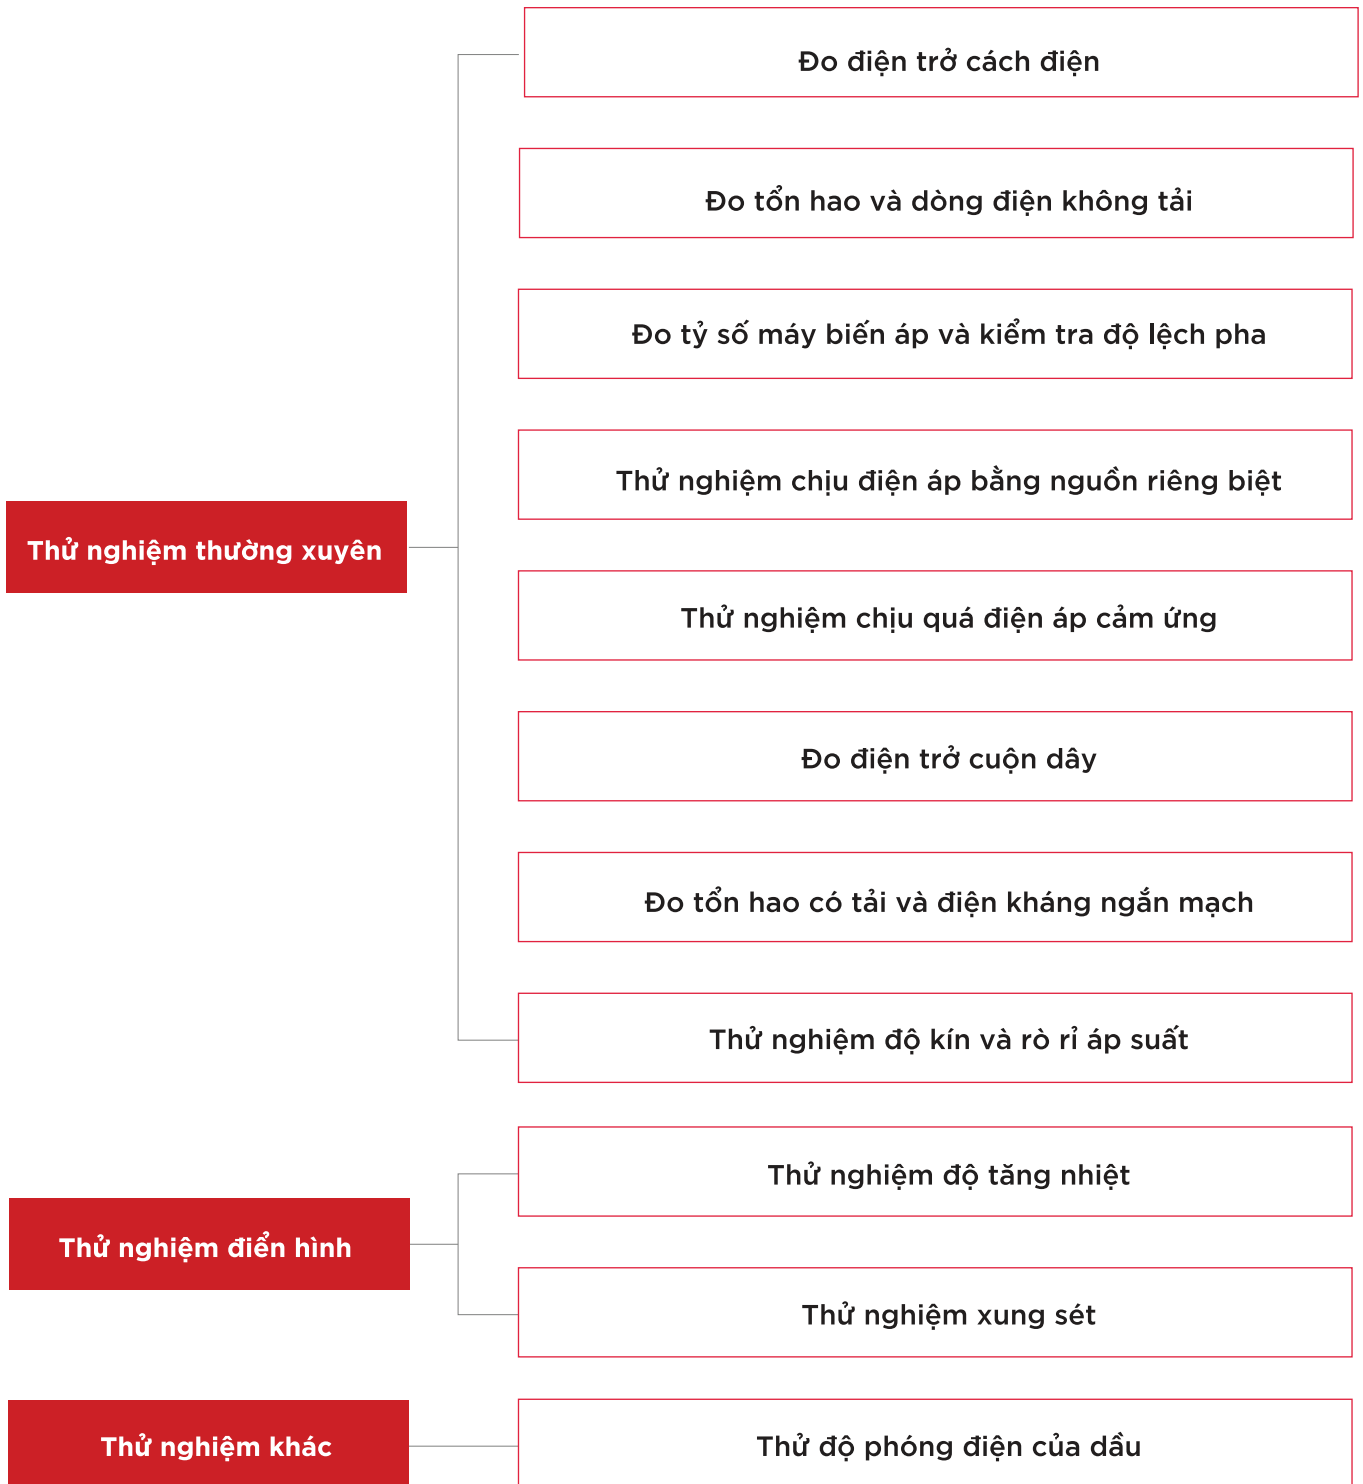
Thử nghiệm thường xuyên

Đo điện trở cách điện

Đo tổn hao và dòng điện không tải

Đo tỷ số máy biến áp và kiểm tra độ lệch pha

Thử nghiệm chịu điện áp bằng nguồn riêng biệt

Thử nghiệm chịu quá điện áp cảm ứng

Đo điện trở cuộn dây

Đo tổn hao có tải và điện kháng ngắn mạch

Thử nghiệm độ kín và rò rỉ áp suất

Thử nghiệm điển hình

Thử nghiệm độ tăng nhiệt

Thử nghiệm xung sét

Thử nghiệm khác

Thử độ phóng điện của dầu